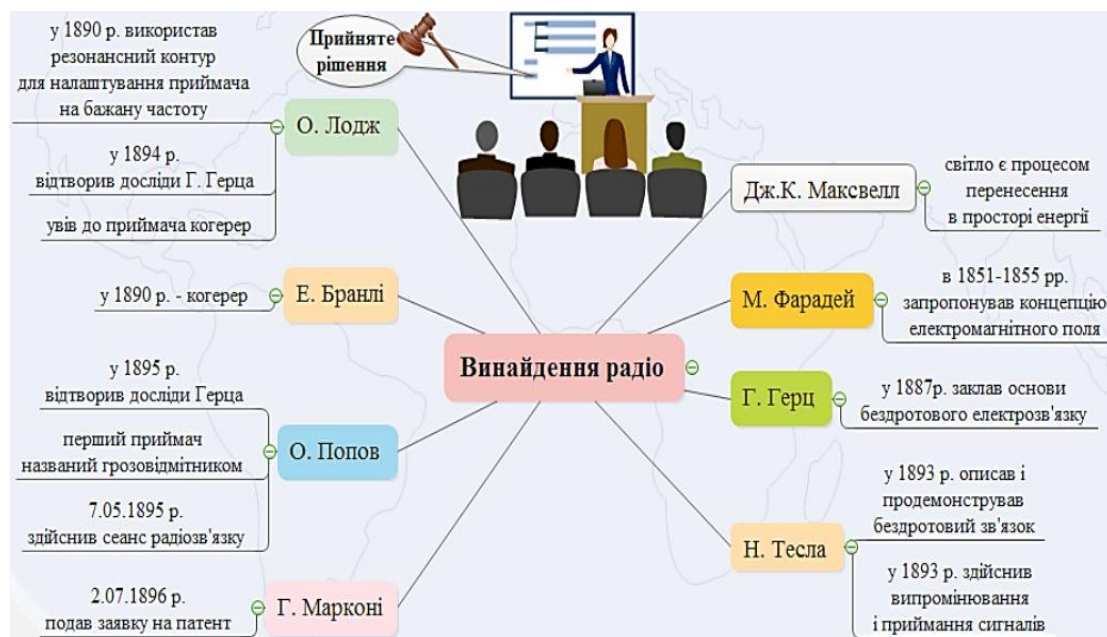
Прийняте рішення

у 1890 р. використав резонансний контур для налаштування приймача на бажану частоту

у 1894 р. відтворив досліди Г. Герца

увів до приймача когерер

О. Лодж

у 1890 р. - когерер

Е. Бранлі

у 1895 р. відтворив досліди Герца

перший приймач названий грозовідмітником

7.05.1895 р. здійснив сеанс радіозв'язку

О. Попов

2.07.1896 р. подав заявку на патент

Г. Марконі

Винайдення радіо

Дж.К. Максвелл

світло є процесом перенесення в просторі енергії

М. Фарадей

в 1851-1855 рр. запропонував концепцію електромагнітного поля

Г. Герц

у 1887р. заклав основи бездротового електрозв'язку

Н. Тесла

у 1893 р. описав і продемонстрував бездротовий зв'язок

у 1893 р. здійснив випромінювання і приймання сигналів